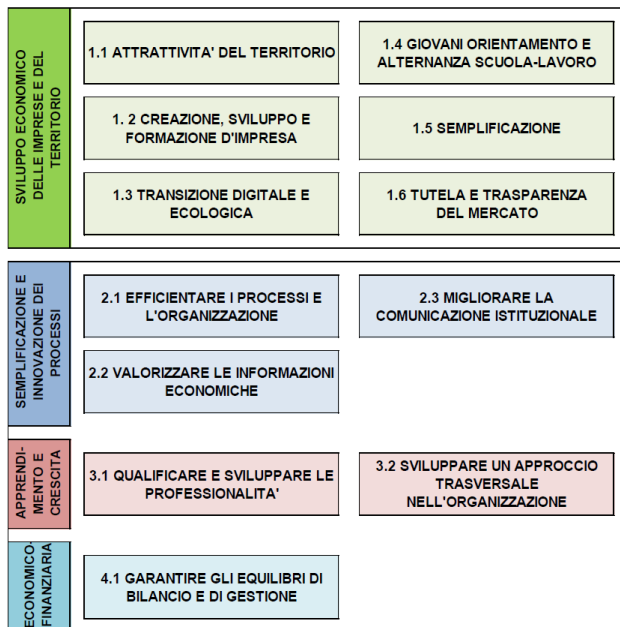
SVILUPPO ECONOMICO DELLE IMPRESE E DEL TERRITORIO

1.1 ATTRATTIVITA' DEL TERRITORIO

1.4 GIOVANI ORIENTAMENTO E ALTERNANZA SCUOLA-LAVORO

1. 2 CREAZIONE, SVILUPPO E FORMAZIONE D'IMPRESA

1.5 SEMPLIFICAZIONE

1.3 TRANSIZIONE DIGITALE E ECOLOGICA

1.6 TUTELA E TRASPARENZA DEL MERCATO

SEMPLIFICAZIONE E INNOVAZIONE DEI PROCESSI

2.1 EFFICIENTARE I PROCESSI E L'ORGANIZZAZIONE

2.3 MIGLIORARE LA COMUNICAZIONE ISTITUZIONALE

2.2 VALORIZZARE LE INFORMAZIONI ECONOMICHE

APPRENDIMENTO E CRESCITA

3.1 QUALIFICARE E SVILUPPARE LE PROFESSIONALITA'

3.2 SVILUPPARE UN APPROCCIO TRASVERSALE NELL'ORGANIZZAZIONE

ECONOMICO-FINANZIARIA

4.1 GARANTIRE GLI EQUILIBRI DI BILANCIO E DI GESTIONE